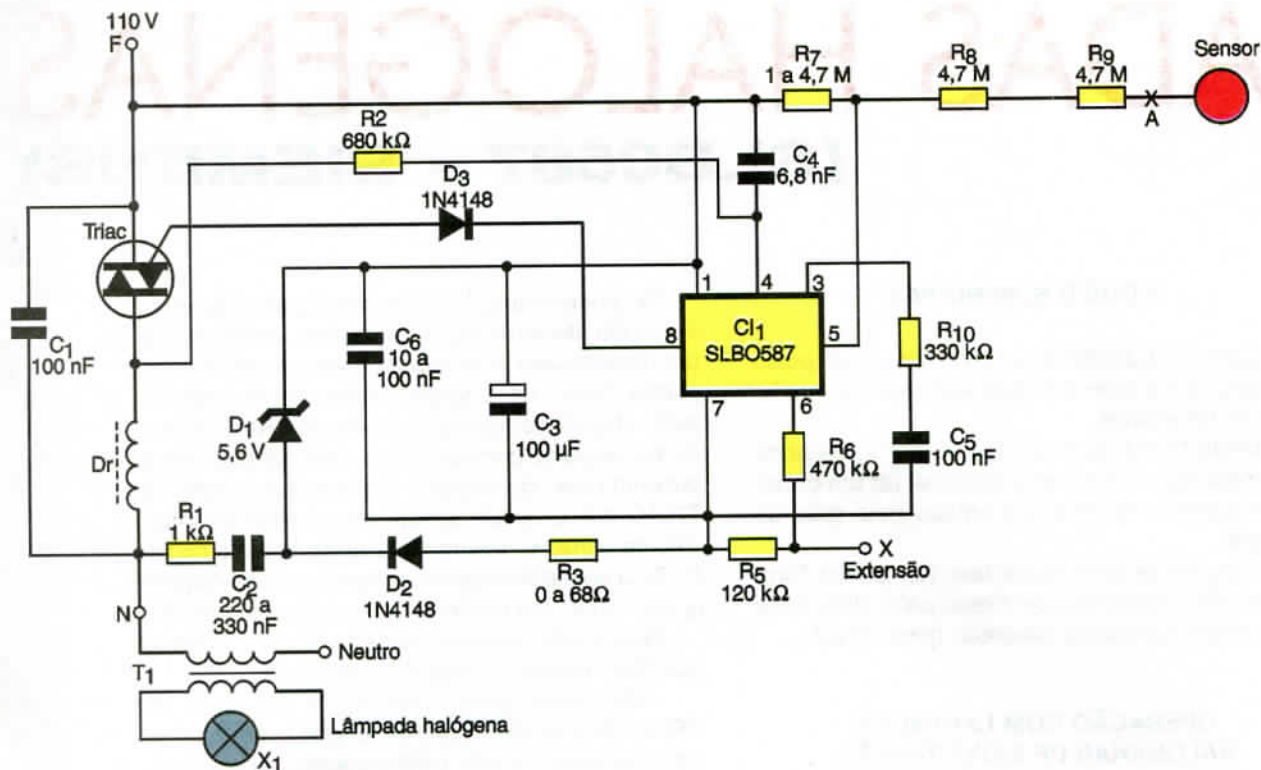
110 V
F

$R_7$
1 a 4,7 M

$R_8$
4,7 M

$R_9$
4,7 M

Sensor

A

R2
680 kΩ

$C_4$
6,8 nF

$D_3$
1N4148

Triac

1
4
3

$CI_1$
SLBO587

8
5

$C_6$
10 a
100 nF

$R_{10}$
330 kΩ

$C_1$
100 nF

$C_3$
100 µF

7
6

$D_1$
5,6 V

$R_6$
470 kΩ

$C_5$
100 nF

Dr

$R_1$
1 kΩ

$C_2$
220 a
330 nF

$D_2$
1N4148

$R_3$
0 a 68Ω

$R_5$
120 kΩ

X
Extensão

N

Neutro

$T_1$

Lâmpada halógena

$X_1$